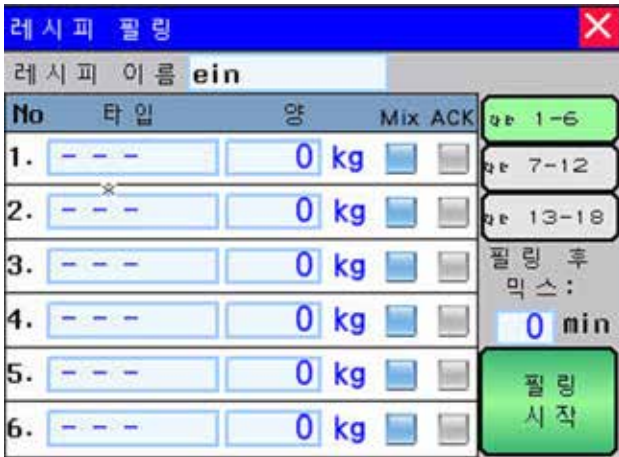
레시피 필링

레시피 이름 ein

| No | 타입 | 양 | | Mix | ACK |
|---|---|---|---|---|---|
| 1. | - - - | 0 | kg | | |
| 2. | - - - | 0 | kg | | |
| 3. | - - - | 0 | kg | | |
| 4. | - - - | 0 | kg | | |
| 5. | - - - | 0 | kg | | |
| 6. | - - - | 0 | kg | | |

유토 1-6

유토 7-12

유토 13-18

필링 후 믹스:

0 min

필링 시작